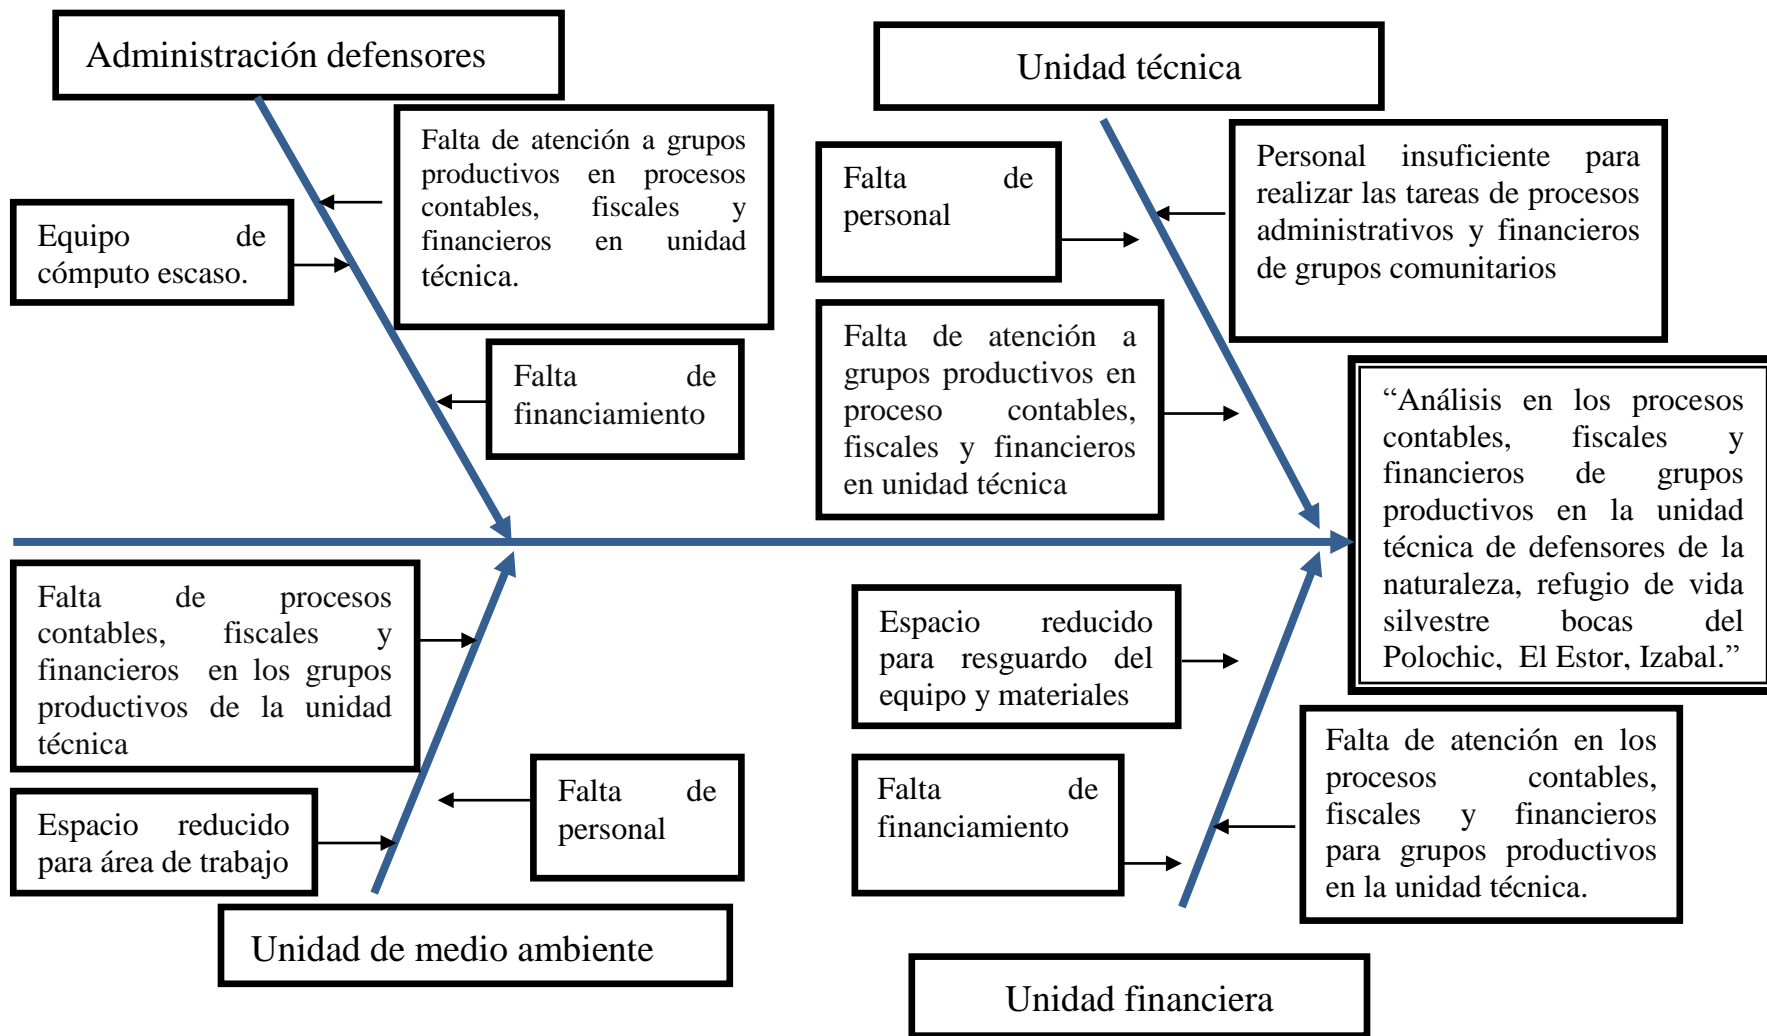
Administración defensores

Falta de atención a grupos productivos en procesos contables, fiscales y financieros en unidad técnica.

Equipo de cómputo escaso.

Falta de financiamiento

Unidad técnica

Falta de personal

Personal insuficiente para realizar las tareas de procesos administrativos y financieros de grupos comunitarios

Falta de atención a grupos productivos en proceso contables, fiscales y financieros en unidad técnica

"Análisis en los procesos contables, fiscales y financieros de grupos productivos en la unidad técnica de defensores de la naturaleza, refugio de vida silvestre bocas del Polochic, El Estor, Izabal."

Falta de procesos contables, fiscales y financieros en los grupos productivos de la unidad técnica

Espacio reducido para área de trabajo

Falta de personal

Unidad de medio ambiente

Espacio reducido para resguardo del equipo y materiales

Falta de financiamiento

Falta de atención en los procesos contables, fiscales y financieros para grupos productivos en la unidad técnica.

Unidad financiera